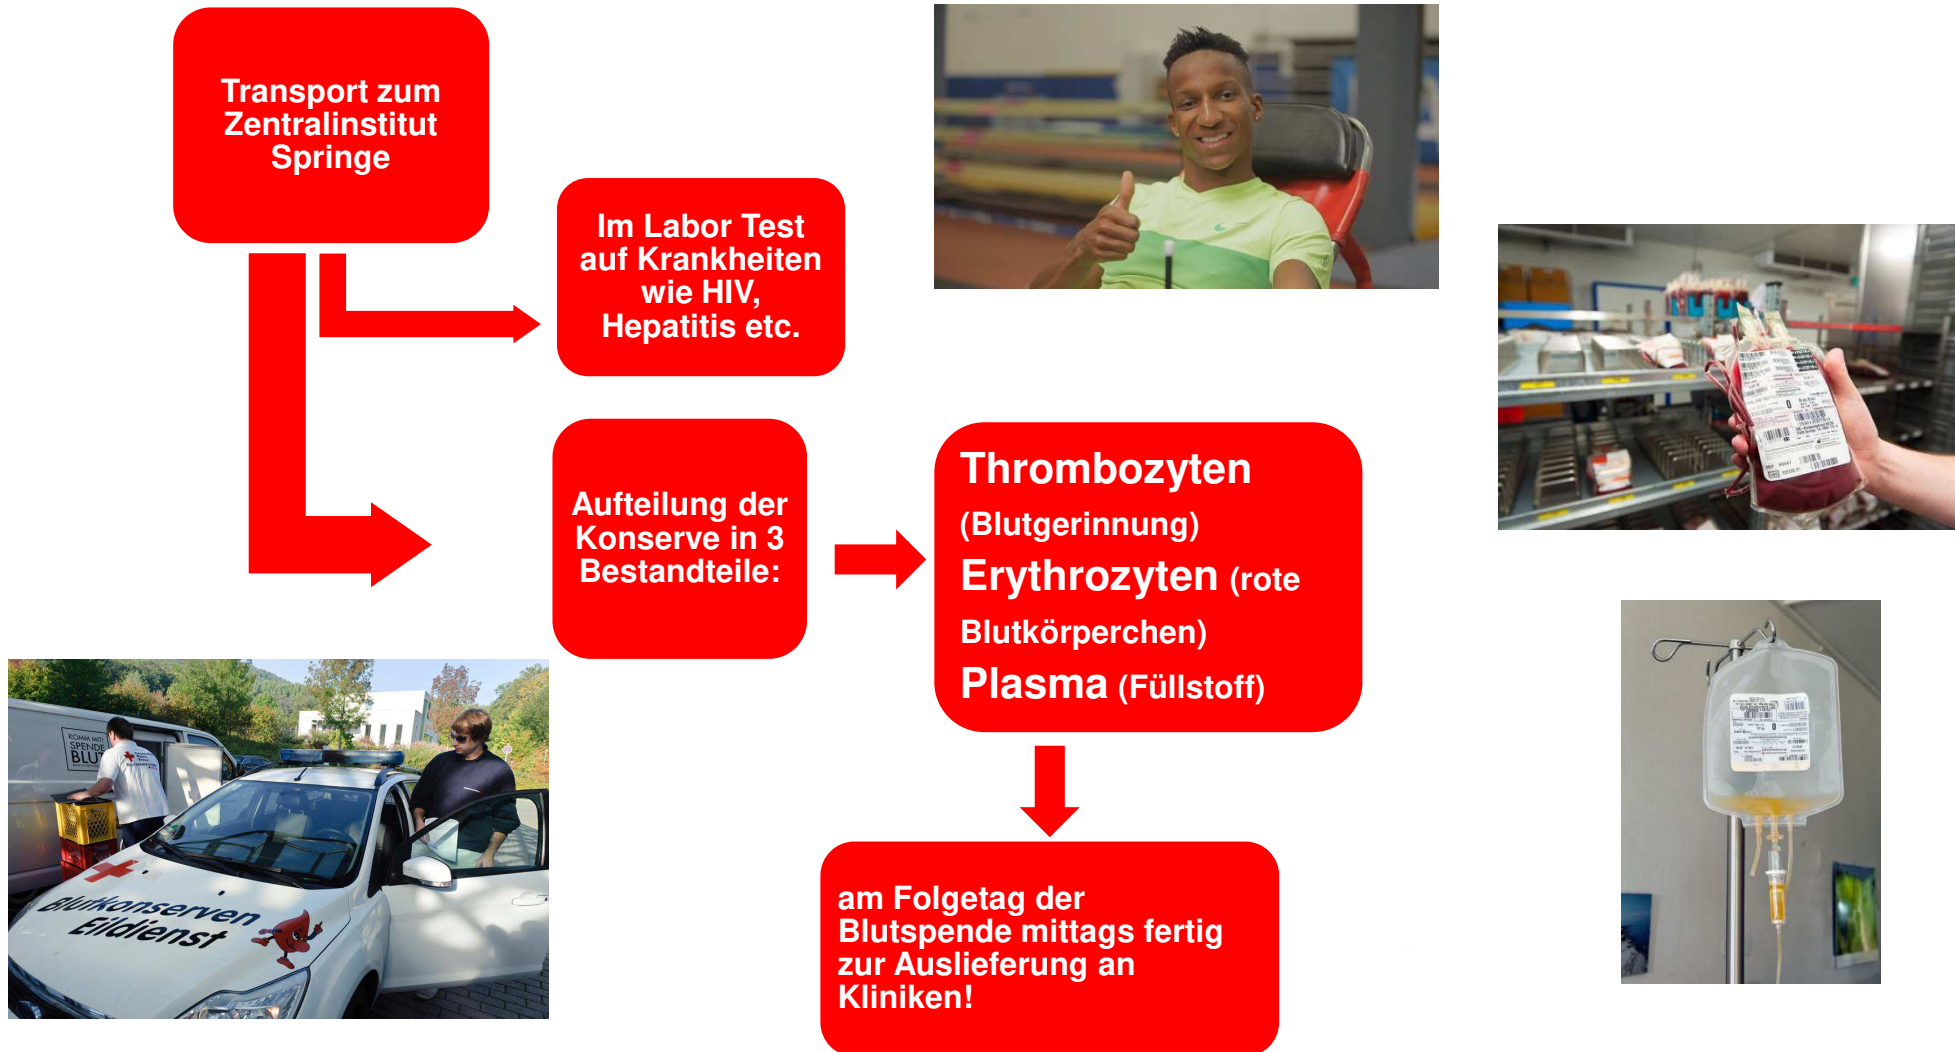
Transport zum Zentralinstitut Springe

Im Labor Test auf Krankheiten wie HIV, Hepatitis etc.

Aufteilung der Konserve in 3 Bestandteile:

Thrombozyten (Blutgerinnung)
Erythrozyten (rote Blutkörperchen)
Plasma (Füllstoff)

am Folgetag der Blutspende mittags fertig zur Auslieferung an Kliniken!

KOMM MIT! SPENDE BLU

Blutkonserven Eildienst